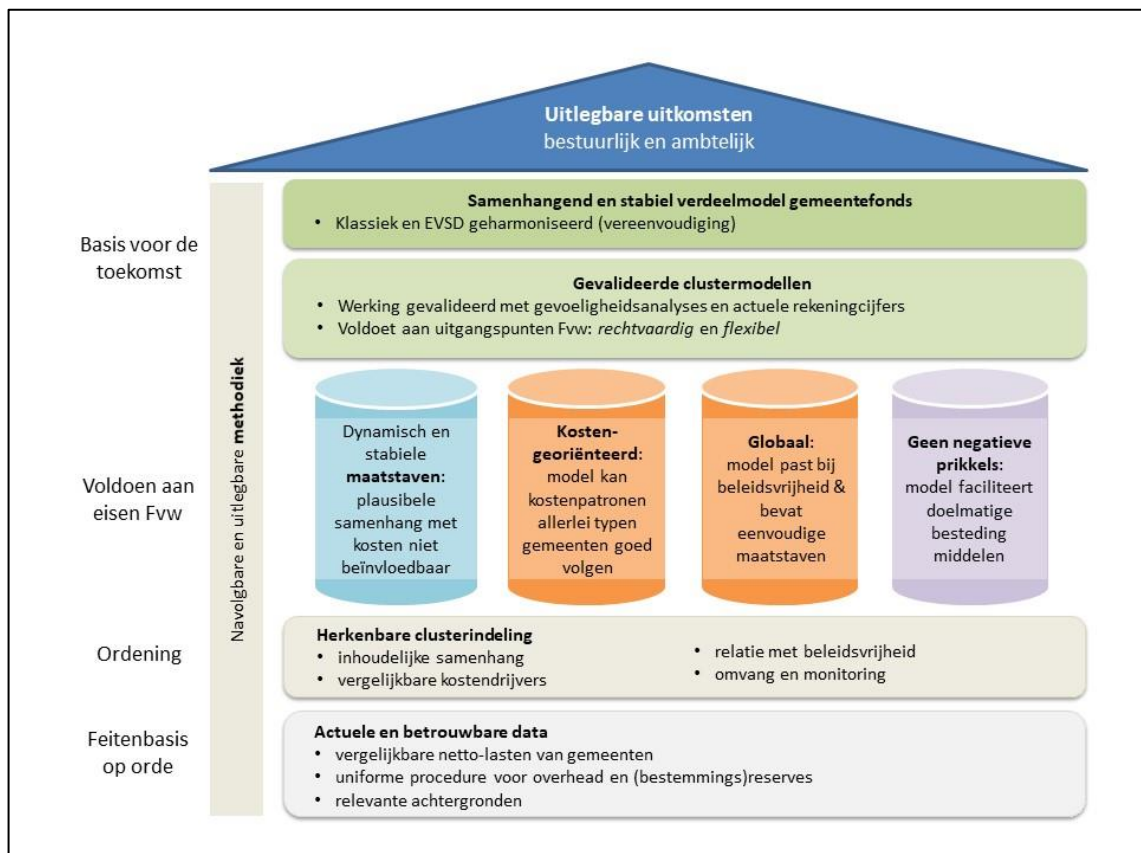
Uitlegbare uitkomsten
bestuurlijk en ambtelijk

Basis voor de toekomst

Samenhangend en stabiel verdeelmodel gemeentefonds
• Klassiek en EVSD geharmoniseerd (vereenvoudiging)

Gevalideerde clustermodellen
• Werking gevalideerd met gevoeligheidsanalyses en actuele rekeningcijfers
• Voldoet aan uitgangspunten Fvw: *rechtvaardig* en *flexibel*

Navolgbare en uitlegbare **methodiek**

Voldoen aan eisen Fvw

Dynamisch en stabiele **maatstaven:** plausibele samenhang met kosten niet beïnvloedbaar

**Kosten-georiënteerd:** model kan kostenpatronen allerlei typen gemeenten goed volgen

**Globaal:** model past bij beleidsvrijheid & bevat eenvoudige maatstaven

**Geen negatieve prikkels:** model faciliteert doelmatige besteding middelen

Ordening

Herkenbare clusterindeling
• inhoudelijke samenhang
• vergelijkbare kostendrijvers
• relatie met beleidsvrijheid
• omvang en monitoring

Feitenbasis op orde

Actuele en betrouwbare data
• vergelijkbare netto-lasten van gemeenten
• uniforme procedure voor overhead en (bestemmings)reserves
• relevante achtergronden